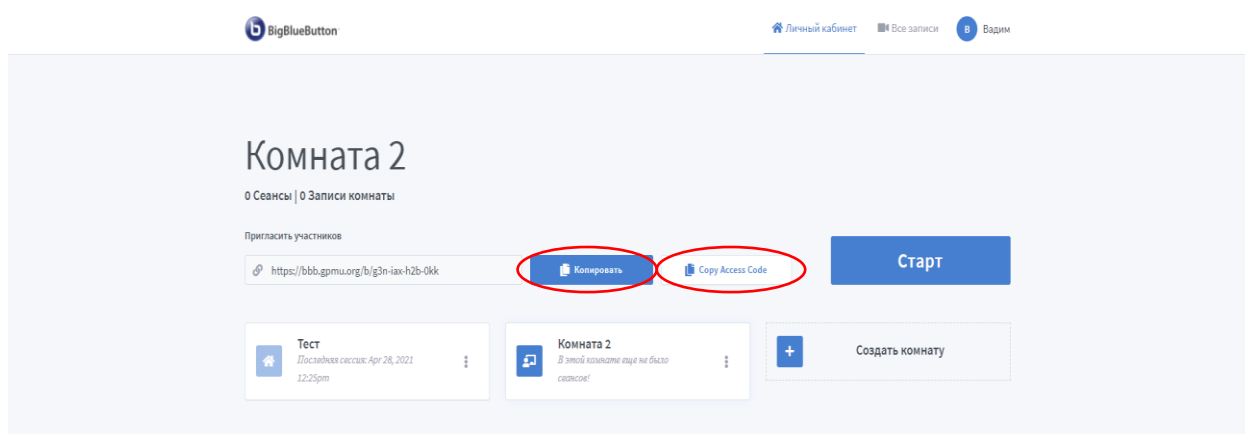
BigBlueButton

Личный кабинет  Все записи  В Вадим

Комната 2

0 Сеансы | 0 Записи комнаты

Пригласить участников

https://bbb.gpmu.org/b/g3n-iax-h2b-0kk

Копировать

Copy Access Code

Старт

Тест
Последняя сессия: Apr 28, 2021 12:25pm

Комната 2
В этой комнате еще не было сеансов!

+ Создать комнату